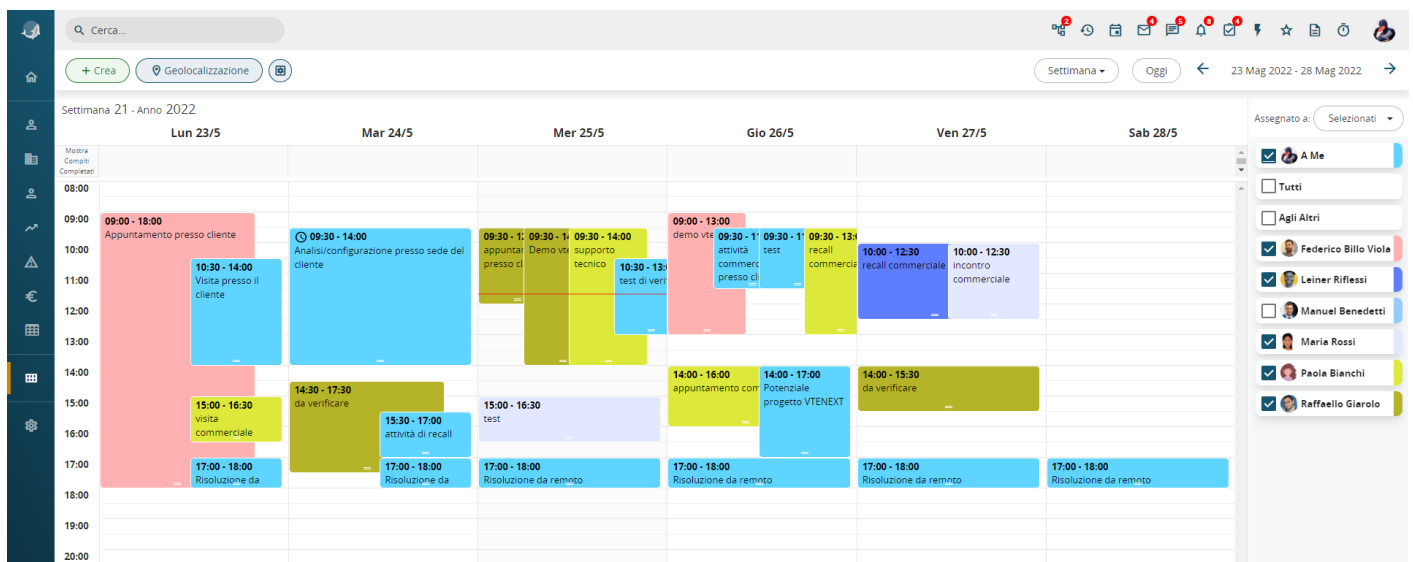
Cerca...

2 4 5 8 4

+ Crea
Geolocalizzazione

Settimana
Oggi
23 Mag 2022 - 28 Mag 2022

Settimana 21 - Anno 2022

Lun 23/5
Mar 24/5
Mer 25/5
Gio 26/5
Ven 27/5
Sab 28/5

Mostra Compiti Completati

08:00
09:00
10:00
11:00
12:00
13:00
14:00
15:00
16:00
17:00
18:00
19:00
20:00

09:00 - 18:00
Appuntamento presso cliente

10:30 - 14:00
Visita presso il cliente

15:00 - 16:30
visita commerciale

17:00 - 18:00
Risoluzione da

09:30 - 14:00
Analisi/configurazione presso sede del cliente

14:30 - 17:30
da verificare

15:30 - 17:00
attività di recall

17:00 - 18:00
Risoluzione da

09:30 - 1
appuntar presso cl

09:30 - 1
Demo vte

09:30 - 14:00
supporto tecnico

10:30 - 13:
test di veri

15:00 - 16:30
test

17:00 - 18:00
Risoluzione da remoto

09:00 - 13:00
demo vte

09:30 - 1
attività comme presso cl

09:30 - 1
test

09:30 - 13:
recall commercia

14:00 - 16:00
appuntamento com

14:00 - 17:00
Potenziale progetto VTENEXT

17:00 - 18:00
Risoluzione da remoto

10:00 - 12:30
recall commerciale

10:00 - 12:30
incontro commerciale

14:00 - 15:30
da verificare

17:00 - 18:00
Risoluzione da remoto

17:00 - 18:00
Risoluzione da remoto

Assegnato a:
Selezionati

A Me
Tutti
Agli Altri
Federico Billo Viola
Leiner Riflessi
Manuel Benedetti
Maria Rossi
Paola Bianchi
Raffaello Giarolo